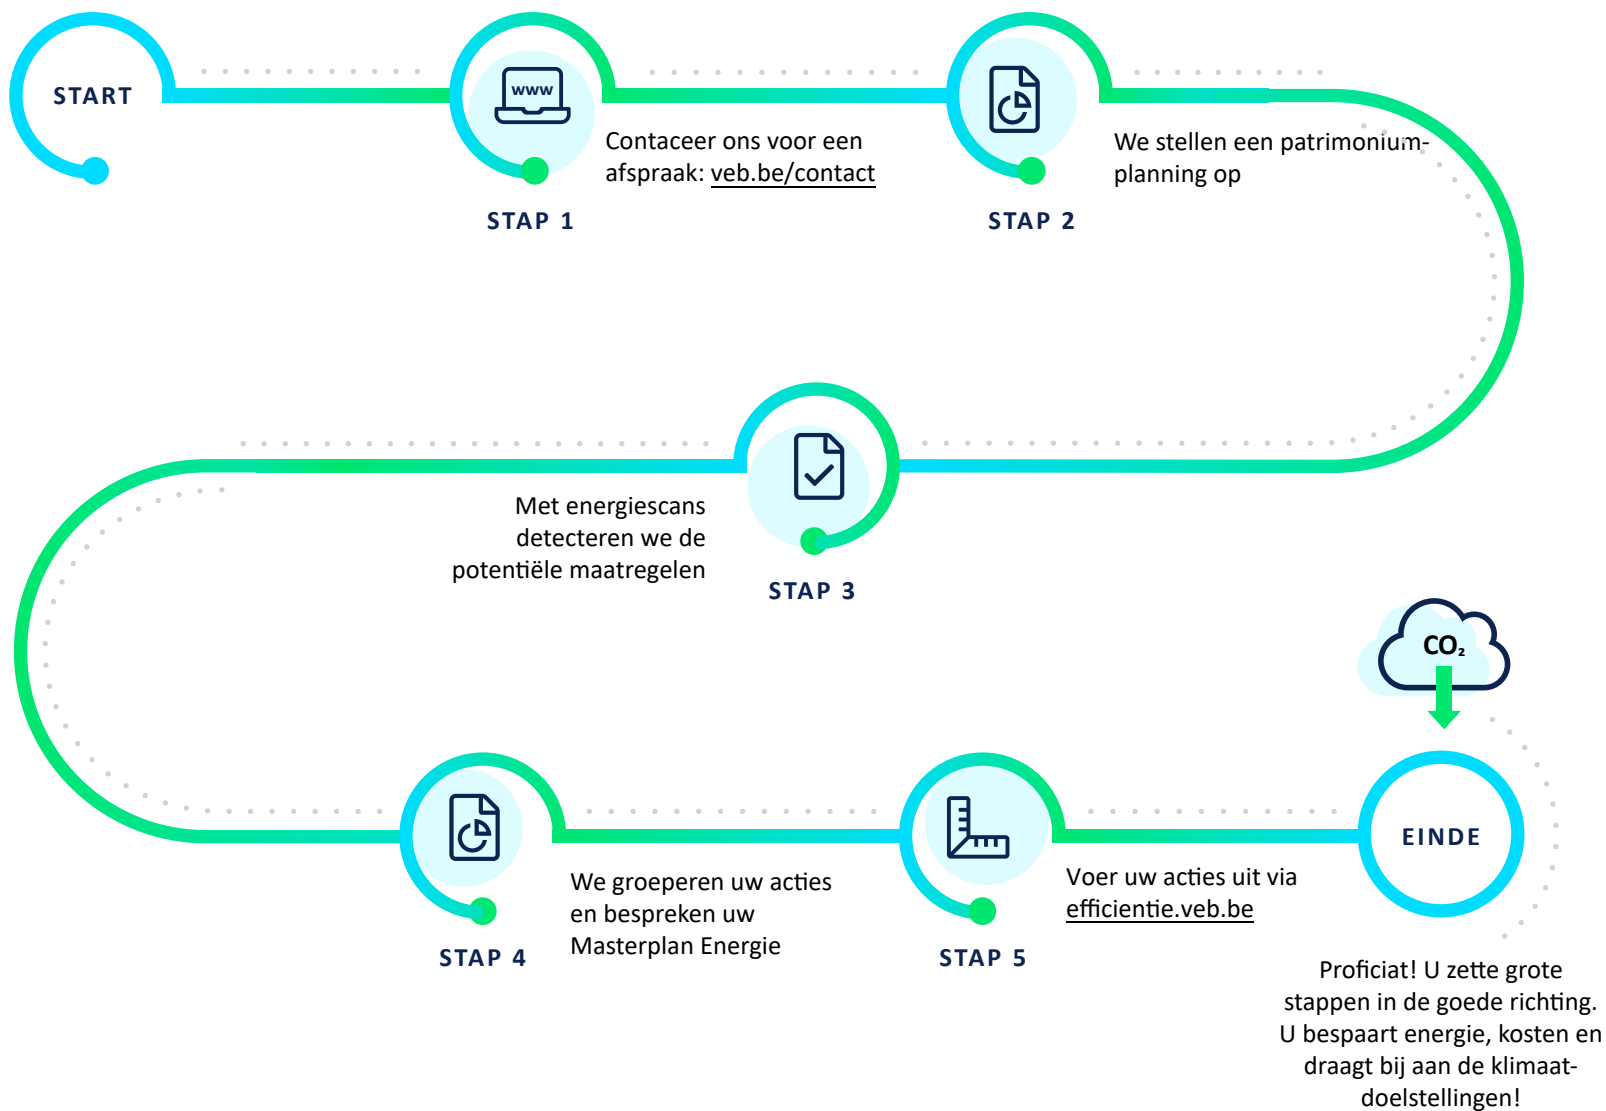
START

www

STAP 1

Contaceer ons voor een afspraak: veb.be/contact

STAP 2

We stellen een patrimoniumplanning op

STAP 3

Met energiescans detecteren we de potentiële maatregelen

STAP 4

We groeperen uw acties en bespreken uw Masterplan Energie

STAP 5

Voer uw acties uit via efficientie.veb.be

$CO_2$

EINDE

Proficiat! U zette grote stappen in de goede richting. U bespaart energie, kosten en draagt bij aan de klimaatdoelstellingen!